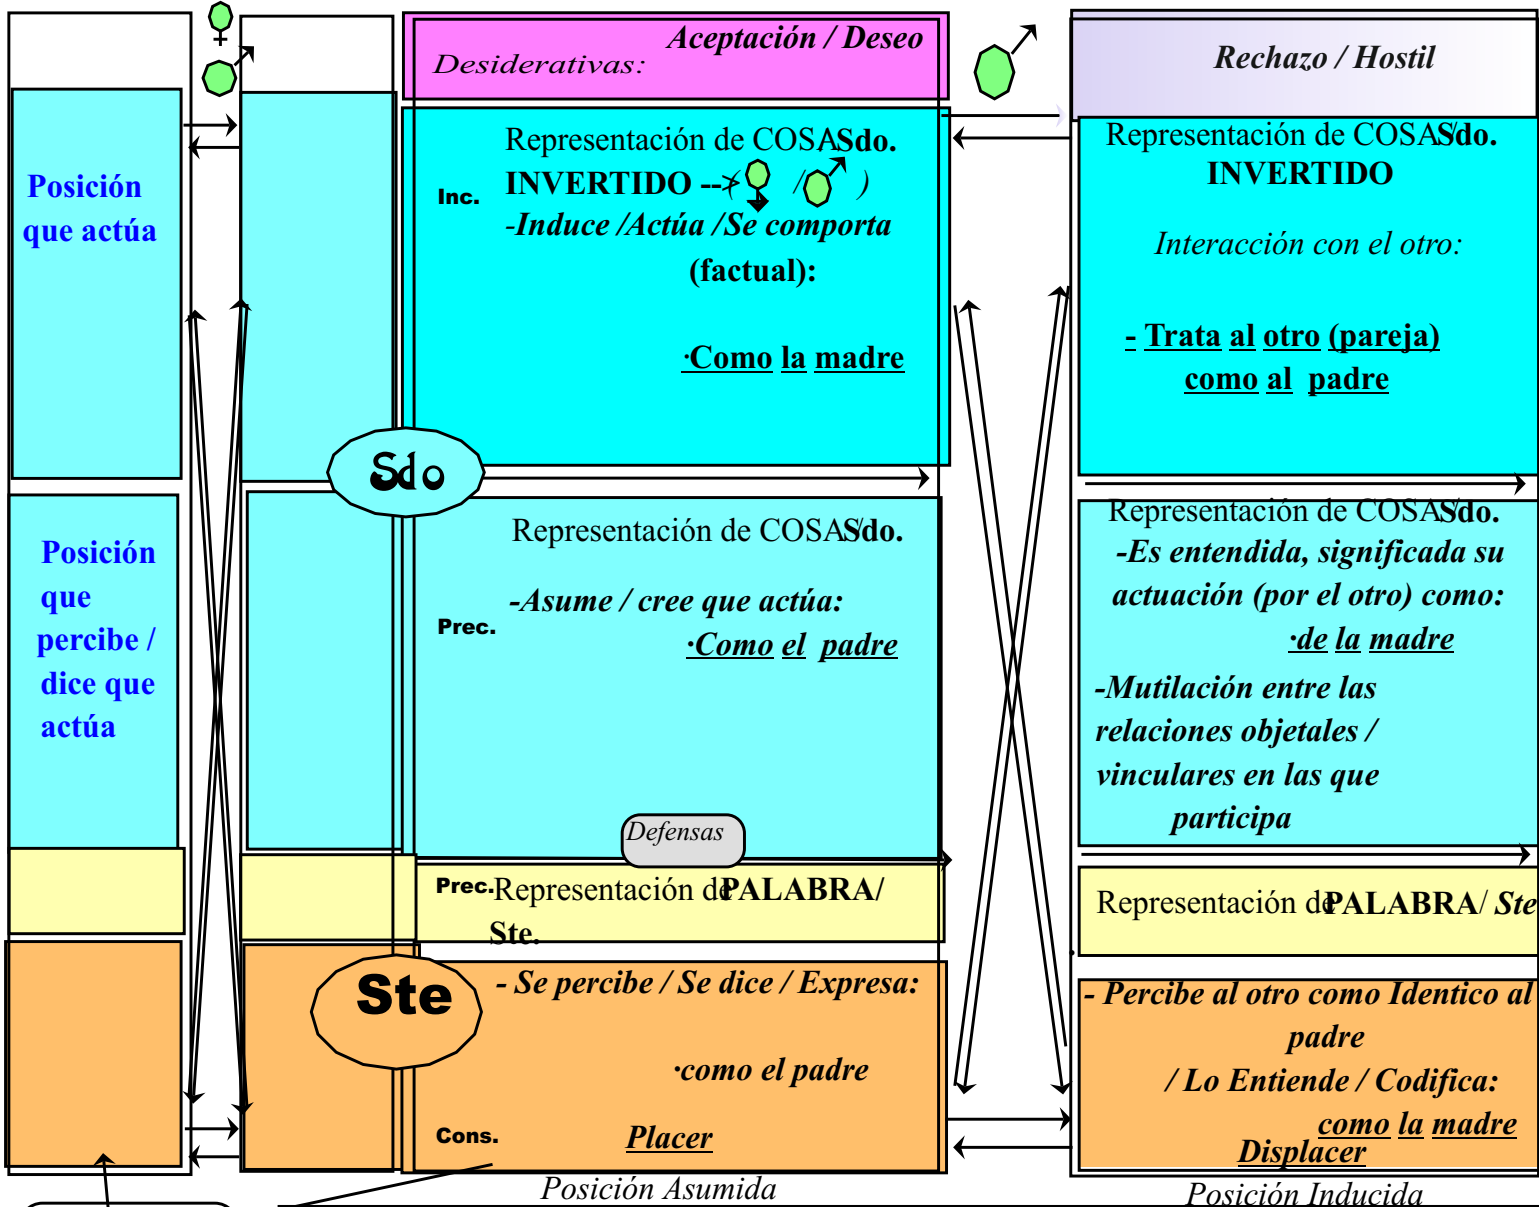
Desiderativas: Aceptación / Deseo

Rechazo / Hostil

Posición que actúa

Inc.

Representación de COSAS Sdo. INVERTIDO --> ( / ) -Induce /Actúa /Se comporta (factual):

·Como la madre

Representación de COSAS Sdo. INVERTIDO

Interacción con el otro:

- Trata al otro (pareja) como al padre

Sdo

Posición que percibe / dice que actúa

Prec.

Representación de COSAS Sdo.

-Asume / cree que actúa:

·Como el padre

Representación de COSAS Sdo.

-Es entendida, significada su actuación (por el otro) como:

·de la madre

-Mutilación entre las relaciones objetales / vinculares en las que participa

Defensas

Prec. Representación de PALABRA/ Ste.

Representación de PALABRA/ Ste

Ste

- Se percibe / Se dice / Expresa:

·como el padre

Cons.

Placer

- Percibe al otro como Identico al padre / Lo Entiende / Codifica: como la madre

Displacer

Posición Asumida

Posición Inducida